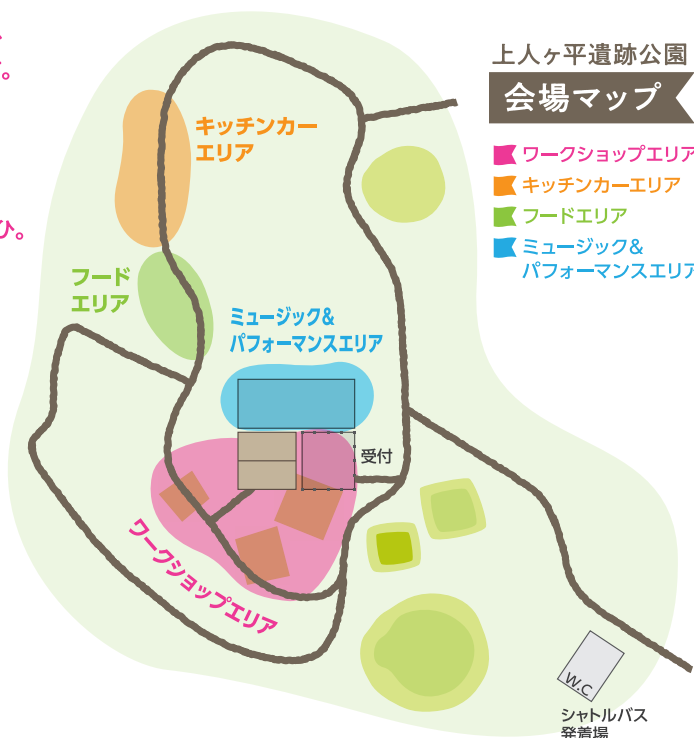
上人ヶ平遺跡公園
会場マップ
ワークショップエリア
キッチンカーエリア
フードエリア
ミュージック＆パフォーマンスエリア

キッチンカーエリア
フードエリア
ミュージック＆パフォーマンスエリア
受付
ワークショップエリア
W.C
シャトルバス発着場